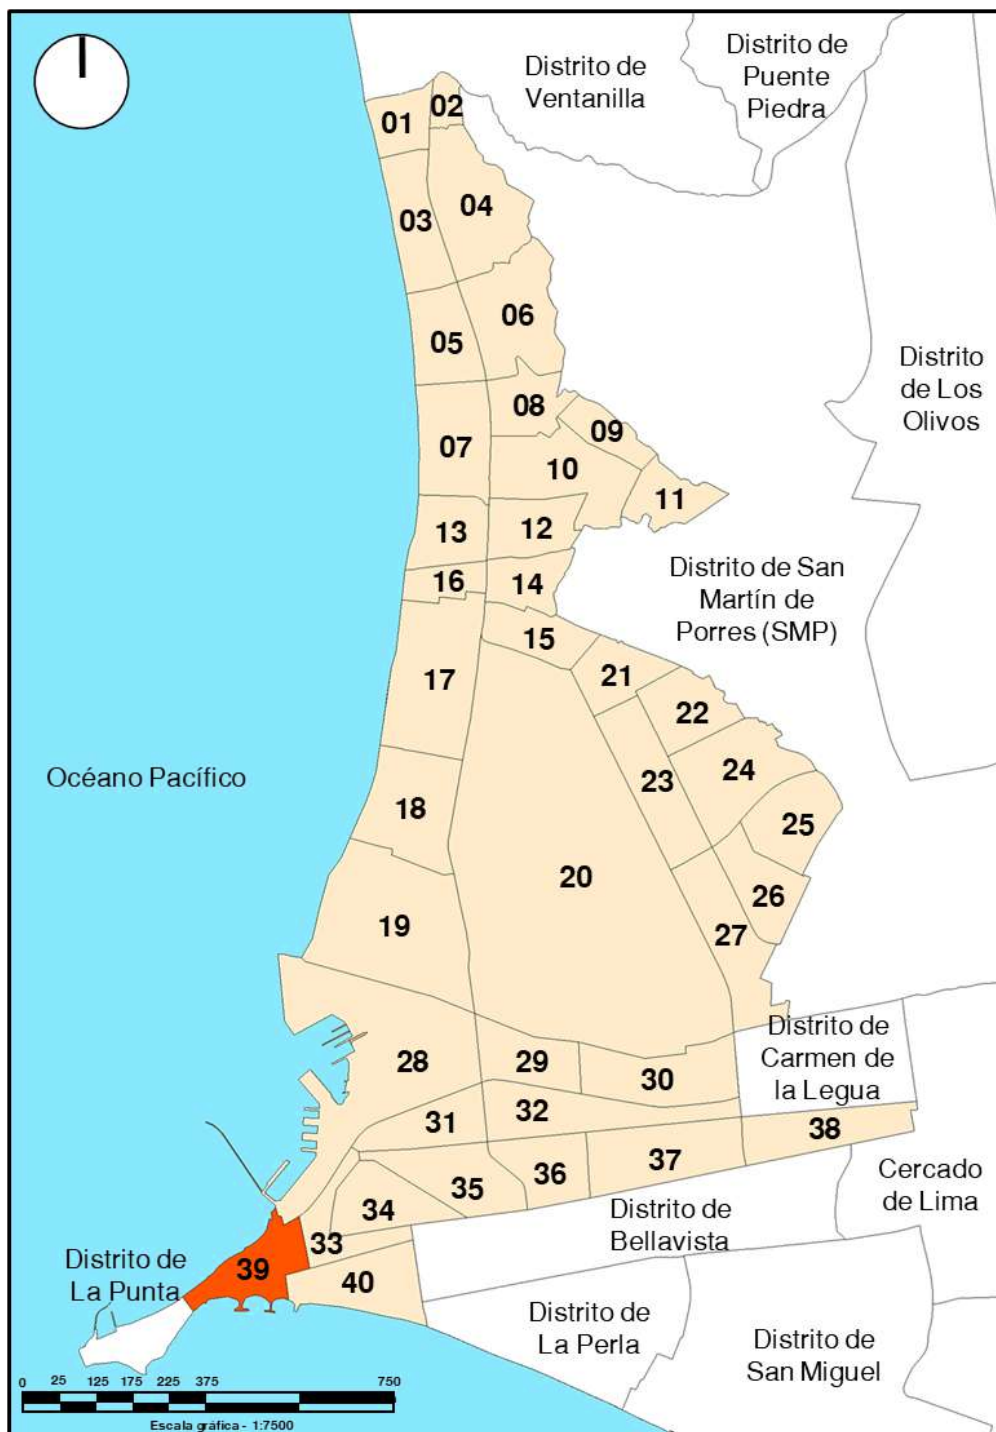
Distrito de Ventanilla

Distrito de Puente Piedra

01 02
03 04
05 06
07 08 09
10 11
13 12
16 14

Distrito de Los Olivos

Distrito de San Martín de Porres (SMP)

15
17 21
22
23 24
Océano Pacífico
18 25
20
26
19 27

Distrito de Carmen de la Legua

28 29 30
31 32 38
37
35 36
34
33
39
40

Cercado de Lima

Distrito de Bellavista

Distrito de La Punta

Distrito de La Perla

Distrito de San Miguel

0 25 125 175 225 375 750

Escala gráfica - 1:7500